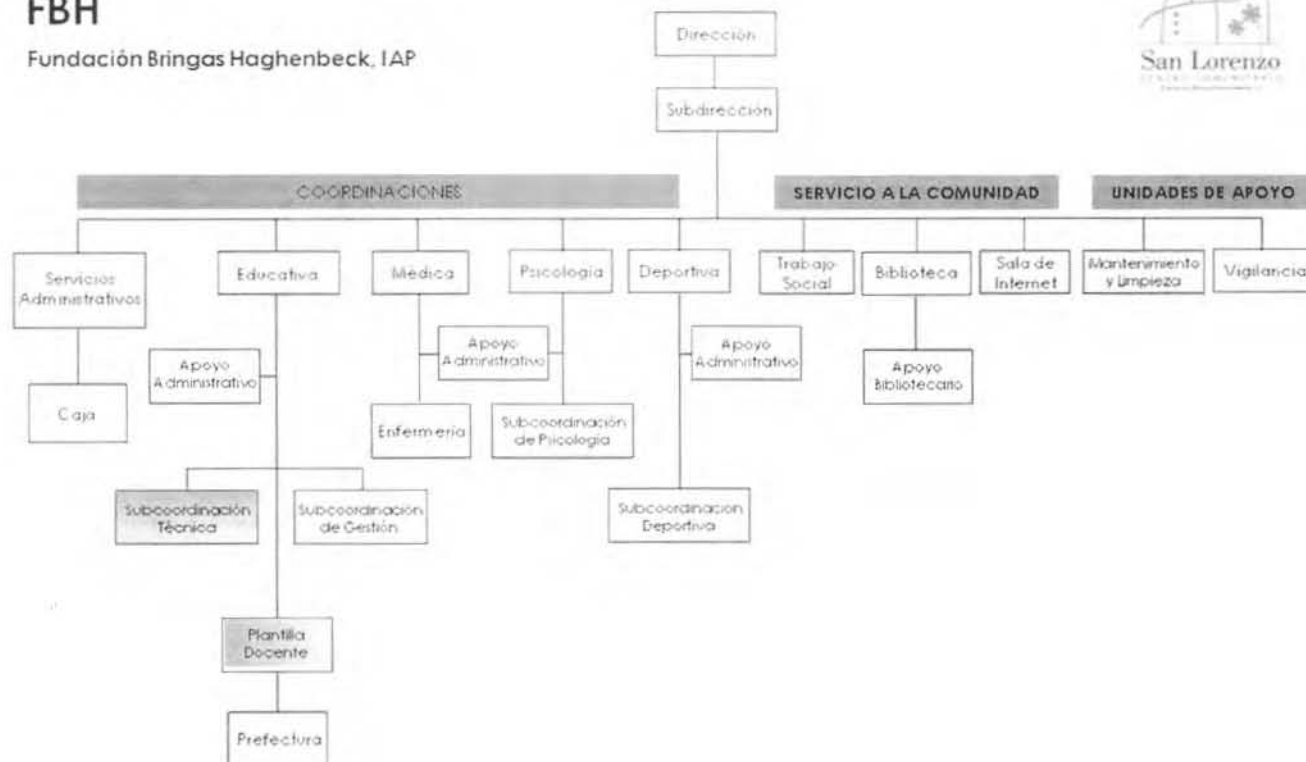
FBH
Fundación Bringas Haghenbeck, IAP

San Lorenzo

Dirección

Subdirección

COORDINACIONES

SERVICIO A LA COMUNIDAD

UNIDADES DE APOYO

Servicios Administrativos

Caja

Educativa

Apoyo Administrativo

Subcoordinación Técnica

Subcoordinación de Gestión

Plantilla Docente

Prefectura

Médica

Apoyo Administrativo

Enfermería

Psicología

Subcoordinación de Psicología

Deportiva

Apoyo Administrativo

Subcoordinación Deportiva

Trabajo Social

Biblioteca

Apoyo Bibliotecario

Sala de Internet

Mantenimiento y Limpieza

Vigilancia